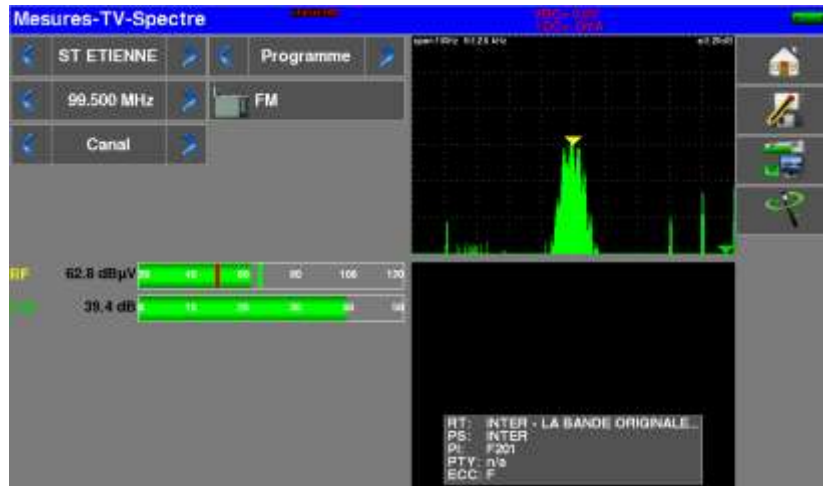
Mesures-TV-Spectre

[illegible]

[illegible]

ST ETIENNE

Programme

99.500 MHz

FM

Canal

span:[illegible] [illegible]

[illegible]

RF 62.8 dBµV

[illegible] 40 60 80 100 120

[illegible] 39.4 dB

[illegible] 10 20 30 40 50

RT: INTER - LA BANDE ORIGINALE..
PS: INTER
PI: F201
PTY: n/a
ECC: F